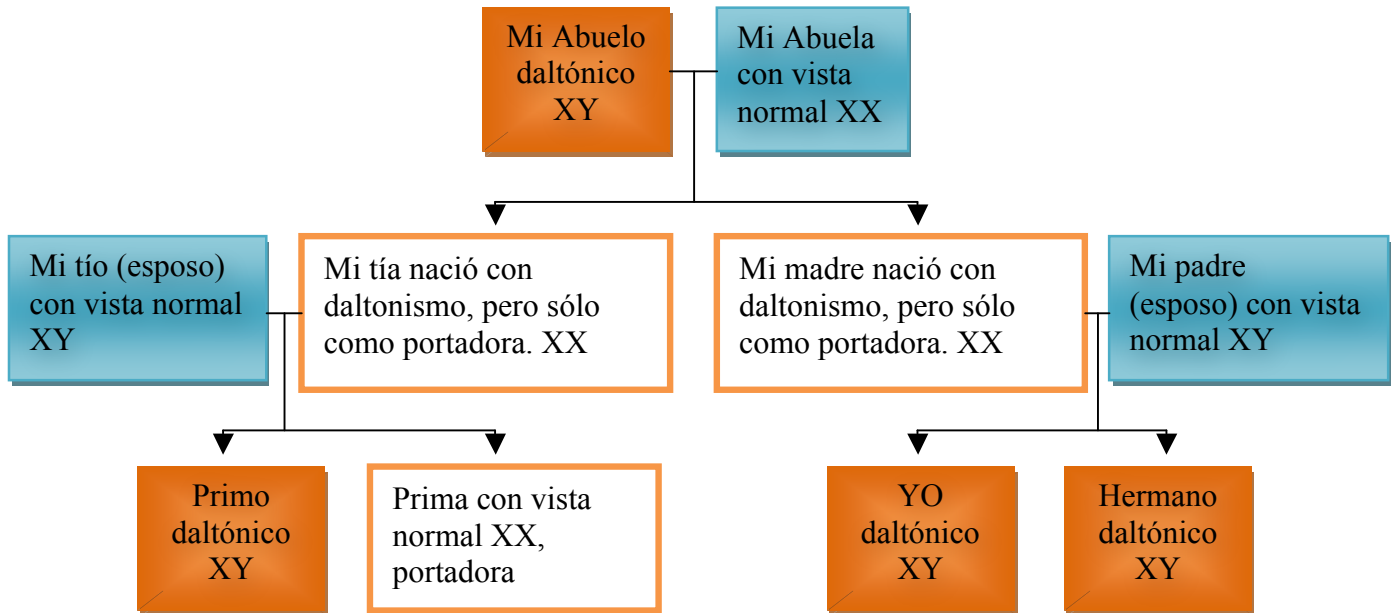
Mi Abuelo daltónico XY

Mi Abuela con vista normal XX

Mi tío (esposo) con vista normal XY

Mi tía nació con daltonismo, pero sólo como portadora. XX

Mi madre nació con daltonismo, pero sólo como portadora. XX

Mi padre (esposo) con vista normal XY

Primo daltónico XY

Prima con vista normal XX, portadora

YO daltónico XY

Hermano daltónico XY